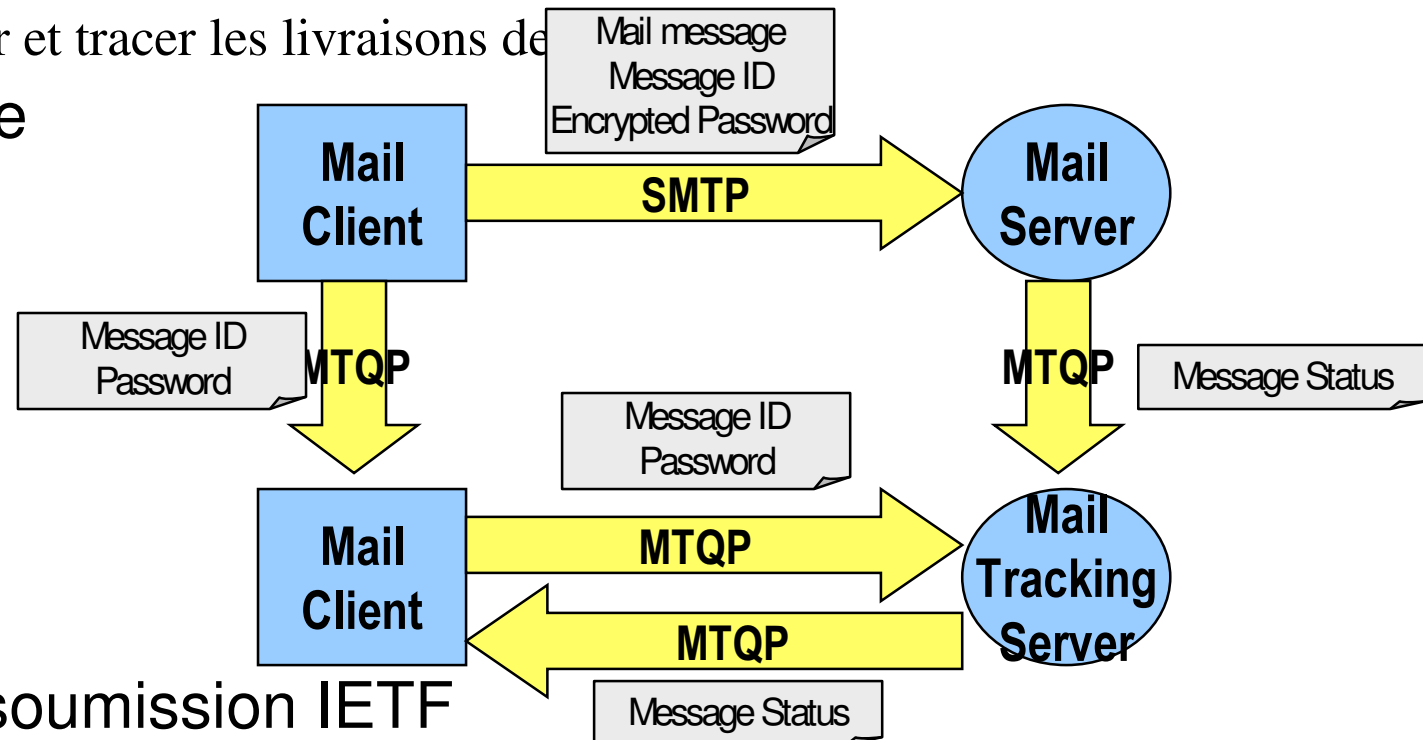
r et tracer les livraisons de

e

Mail message
Message ID
Encrypted Password

Mail Client

SMTP

Mail Server

Message ID
Password

MTQP

MTQP

Message Status

Message ID
Password

Mail Client

MTQP

Mail Tracking Server

MTQP

soumission IETF

Message Status